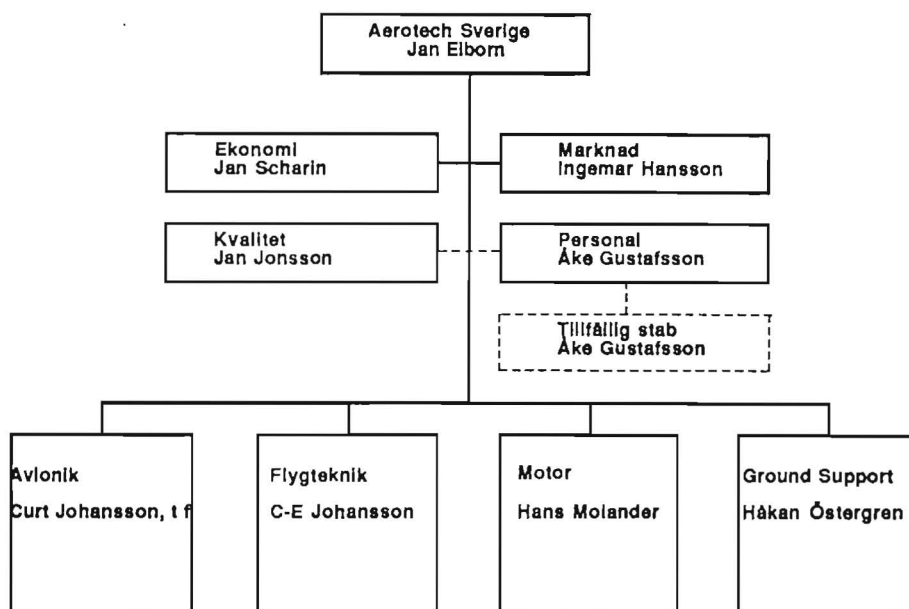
Aerotech Sverige
Jan Elbom

Ekonomi
Jan Scharin

Marknad
Ingemar Hansson

Kvalitet
Jan Jonsson

Personal
Åke Gustafsson

Tillfällig stab
Åke Gustafsson

Avionik
Curt Johansson, t f

Flygteknik
C-E Johansson

Motor
Hans Molander

Ground Support
Håkan Östergren